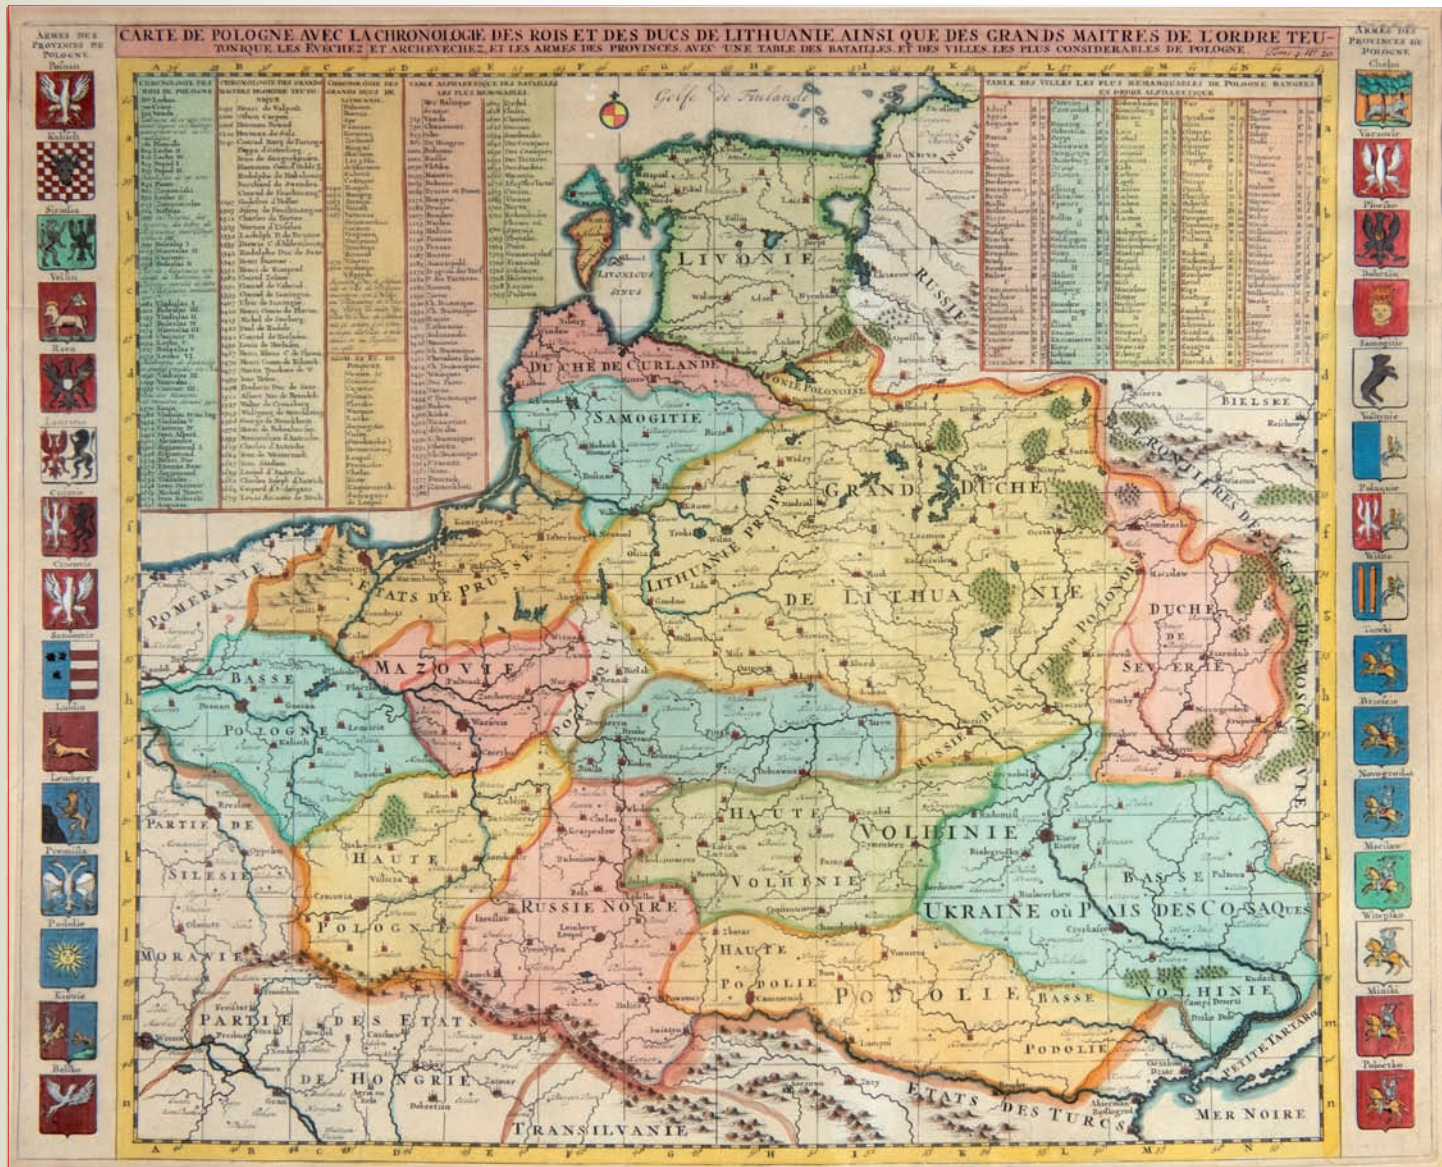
CARTE DE POLOGNE AVEC LA CHRONOLOGIE DES ROIS ET DES DUCS DE LITHUANIE AINSI QUE DES GRANDS MAITRES DE L'ORDRE TEUTONIQUE LES EVECHEZ ET ARCHEVECHEZ, ET LES ARMES DES PROVINCES AVEC UNE TABLE DES BATAILLES ET DES VILLES LES PLUS CONSIDERABLES DE POLOGNE

Tome 4 No. 20

ARMES DES PROVINCES DE POLOGNE

Posnan
Kalisch
Siradia
Veluni
Rava
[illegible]
Cujavie
Cracovie
Sandomir
Lublin
Lemberg
Premislia
Podolie
Kiovie
Belsko

ARMES DES PROVINCES DE POLOGNE

Chelm
Varsovie
Plosko
Dobrzin
Samogitie
Volynie
Polaquie
Wilna
Troki
Brzescie
Novogrodek
Mscislaw
Witepsko
Minski
Polocko

CHRONOLOGIE DES ROIS DE POLOGNE

CHRONOLOGIE DES GRANDS MAITRES DE L'ORDRE TEUTONIQUE

CHRONOLOGIE DES GRANDS DUCS DE LITHUANIE

TABLE ALPHABETIQUE DES BATAILLES LES PLUS MEMORABLES

TABLE DES VILLES LES PLUS REMARQUABLES DE POLOGNE RANGEES EN ORDRE ALPHABETIQUE

Golfe de Finlande

LIVONICUS SINUS

LIVONIE

INGRIE

RUSSIE

DUCHE DE CURLANDE

LIVONIE POLONOISE

SAMOGITIE

BIELSKE

FRONTIERES DES ETATS DE MOSCOVIE

GRAND DUCHE

LITHUANIE PROPRE

DE LITHUANIE

RUSSIE BLANCHE ou POLONOISE

DUCHE DE SEVERIE

POMERANIE

ETATS DE PRUSSE

MAZOVIE

BASSE POLOGNE

POLAQUIE

PARTIE DE SILESIE

HAUTE POLOGNE

HAUTE VOLHINIE

VOLHINIE

BASSE UKRAINE ou PAIS DES COSAQUES

VOLHINIE

RUSSIE NOIRE

HAUTE PODOLIE

PODOLIE

BASSE PODOLIE

PETITE TARTARIE

MORAVIE

PARTIE DES ETATS DE HONGRIE

TRANSILVANIE

ETATS DES TURCS

MER NOIRE

A B C D E F G H I K L M N O